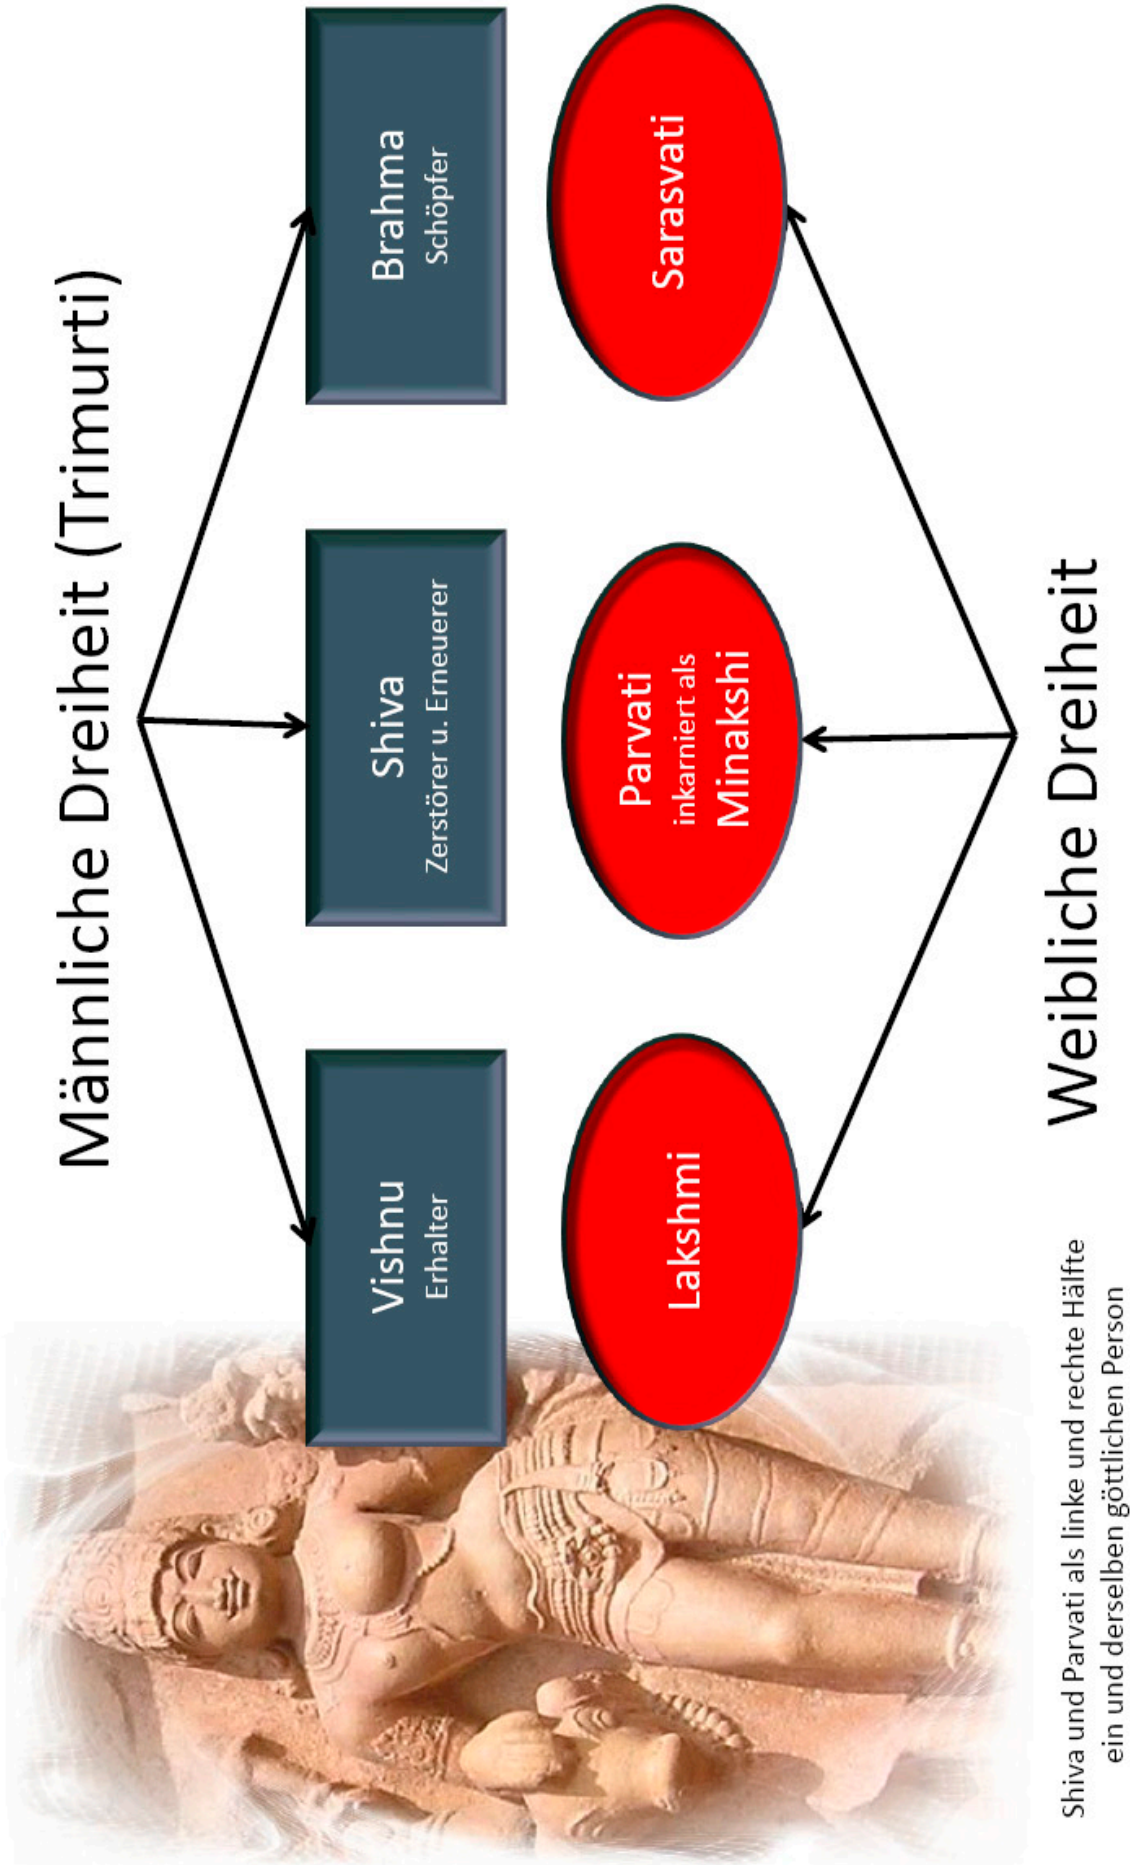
Männliche Dreiheit (Trimurti)

Vishnu
Erhalter

Shiva
Zerstörer u. Erneuerer

Brahma
Schöpfer

Lakshmi

Parvati
inkarniert als
Minakshi

Sarasvati

Weibliche Dreiheit

Shiva und Parvati als linke und rechte Hälfte ein und derselben göttlichen Person